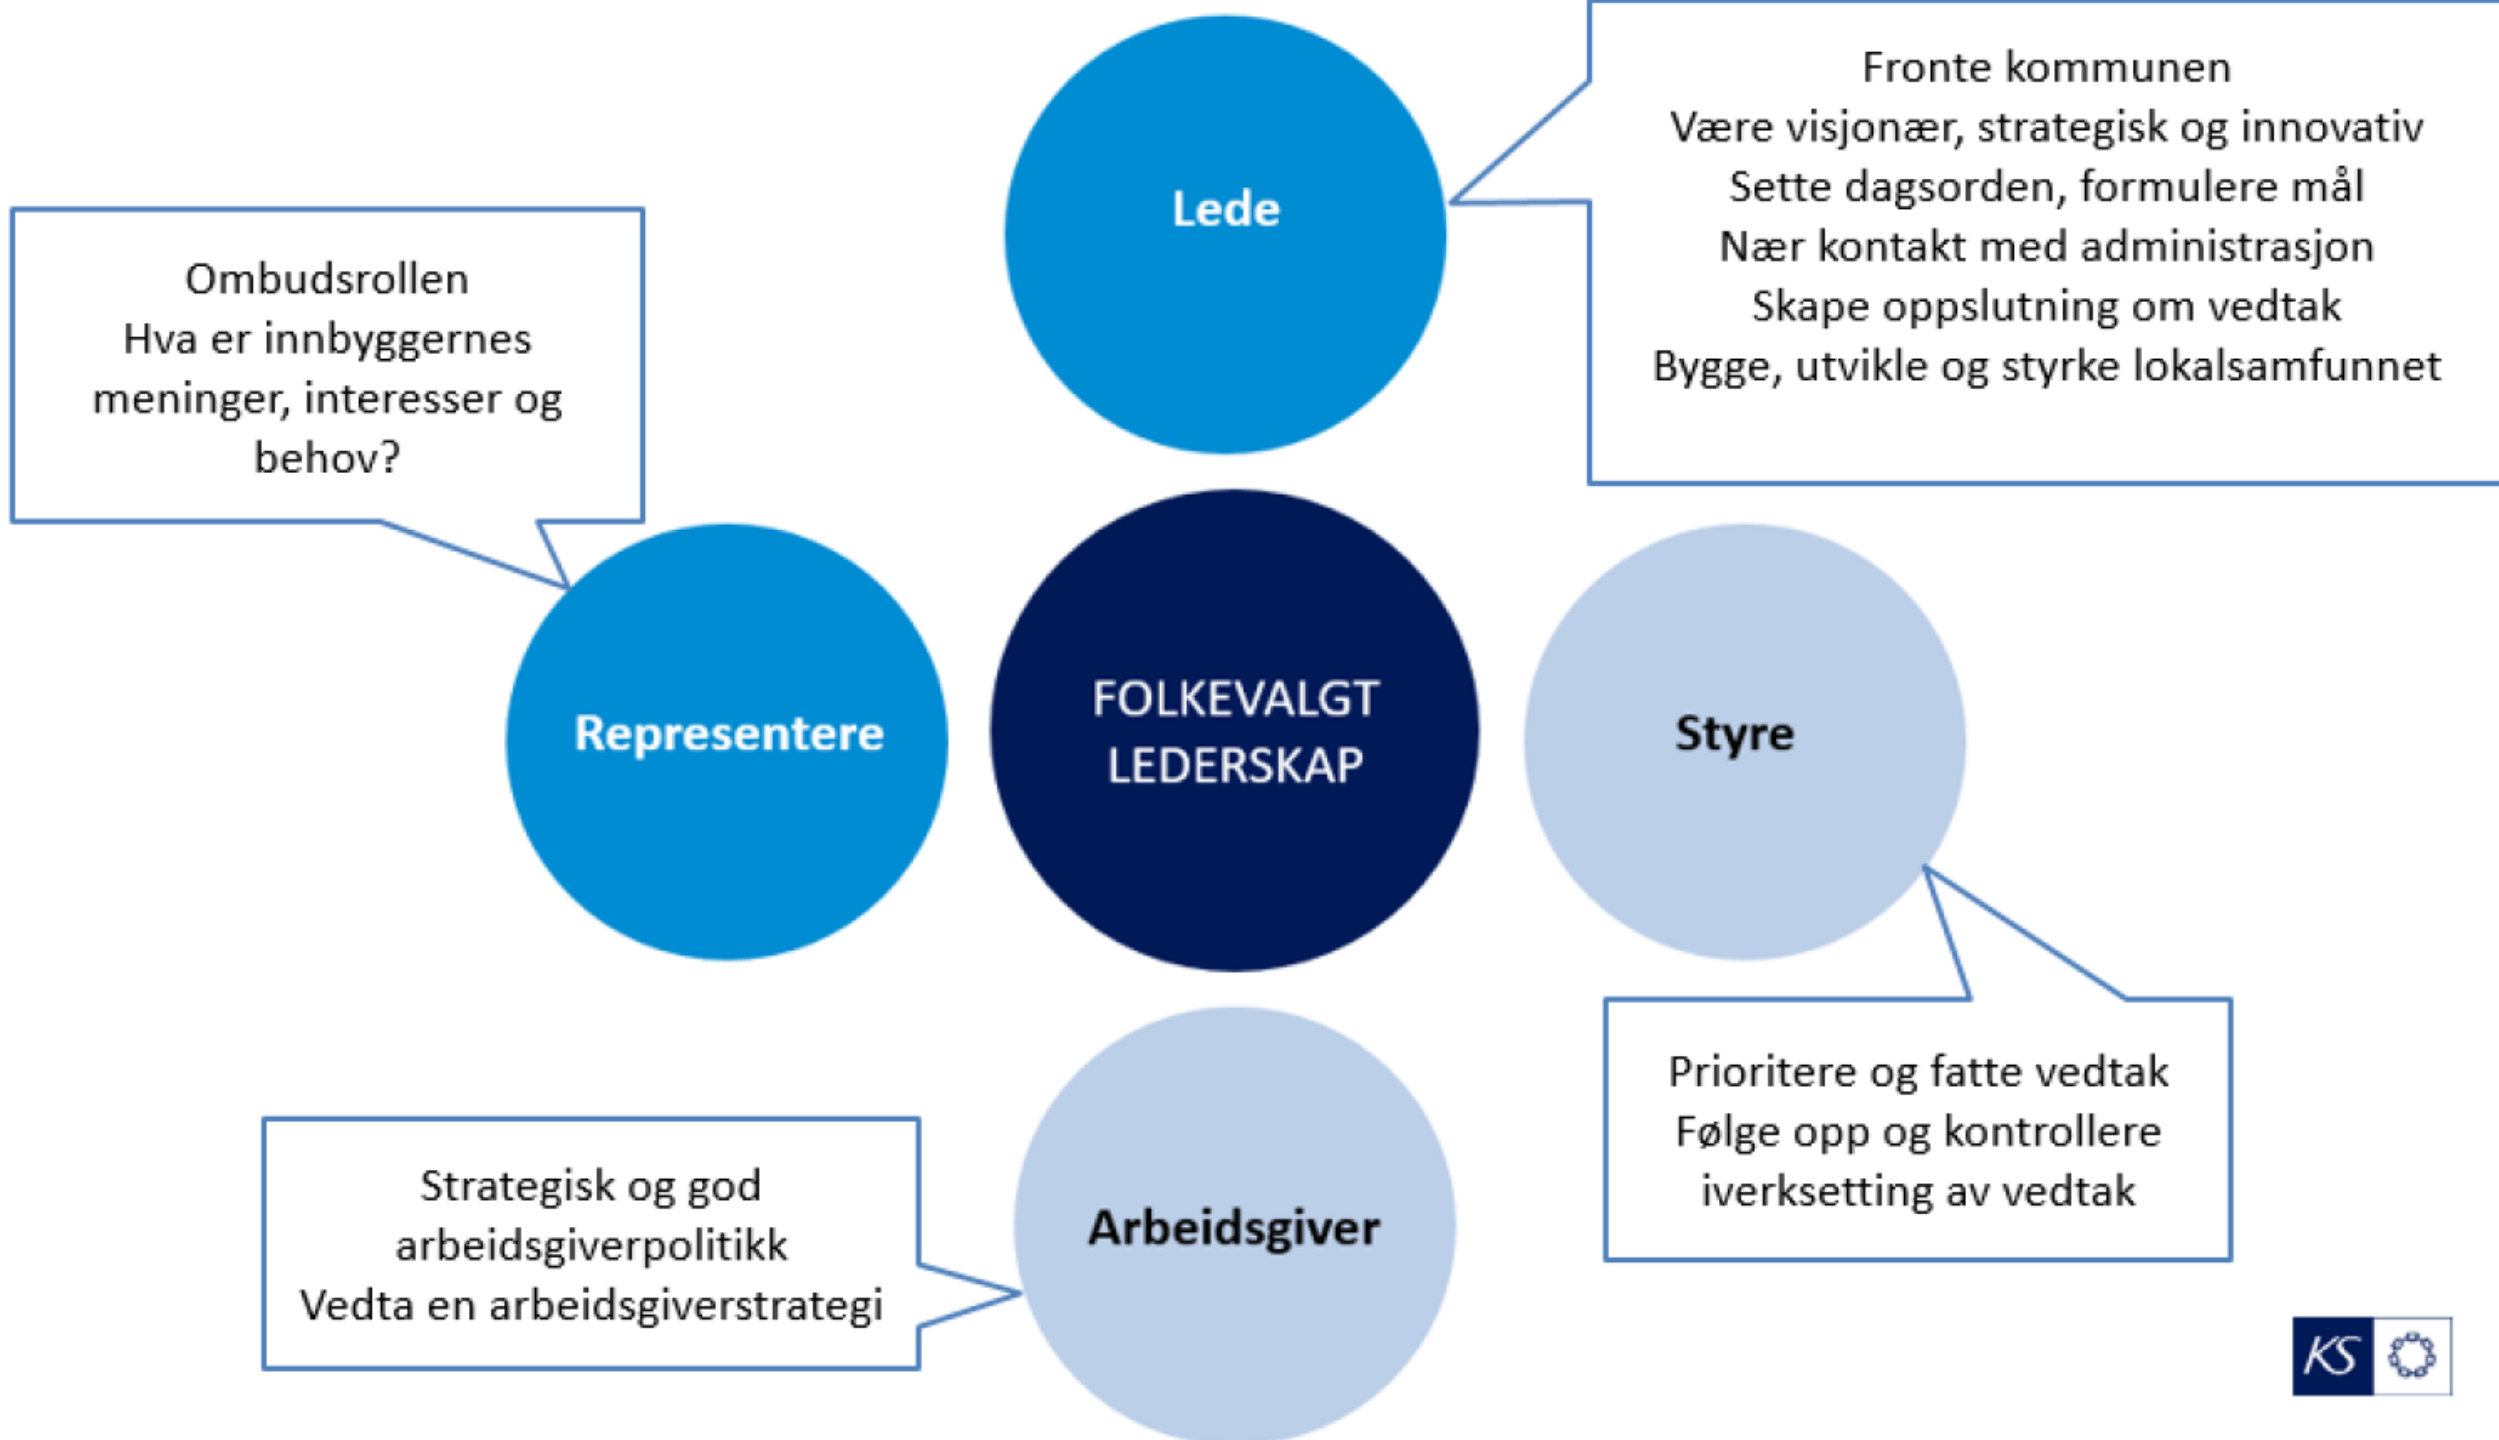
Lede

Fronte kommunen
Være visjonær, strategisk og innovativ
Sette dagsorden, formulere mål
Nær kontakt med administrasjon
Skape oppslutning om vedtak
Bygge, utvikle og styrke lokalsamfunnet

Ombudsrollen
Hva er innbyggernes meninger, interesser og behov?

Representere

FOLKEVALGT LEDERSKAP

Styre

Prioritere og fatte vedtak
Følge opp og kontrollere iverksetting av vedtak

Arbeidsgiver

Strategisk og god arbeidsgiverpolitikk
Vedta en arbeidsgiverstrategi

KS